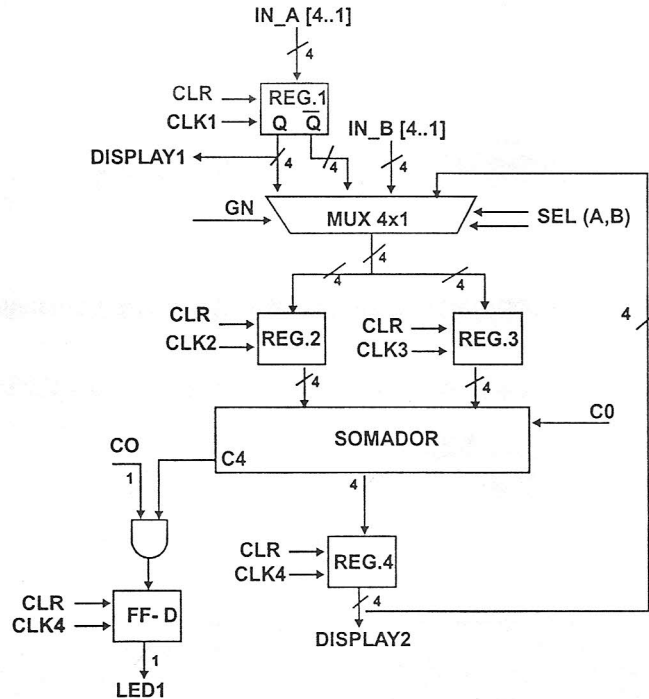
IN_A [4..1]
4
CLR
CLK1
REG.1
Q $\overline{Q}$
IN_B [4..1]
DISPLAY1
4
4
4
GN
MUX 4x1
SEL (A,B)
4
4
4
4
CLR
CLK2
REG.2
CLR
CLK3
REG.3
4
4
C0
SOMADOR
CO
C4
1
4
CLR
CLK4
REG.4
CLR
CLK4
FF- D
4
DISPLAY2
1
LED1